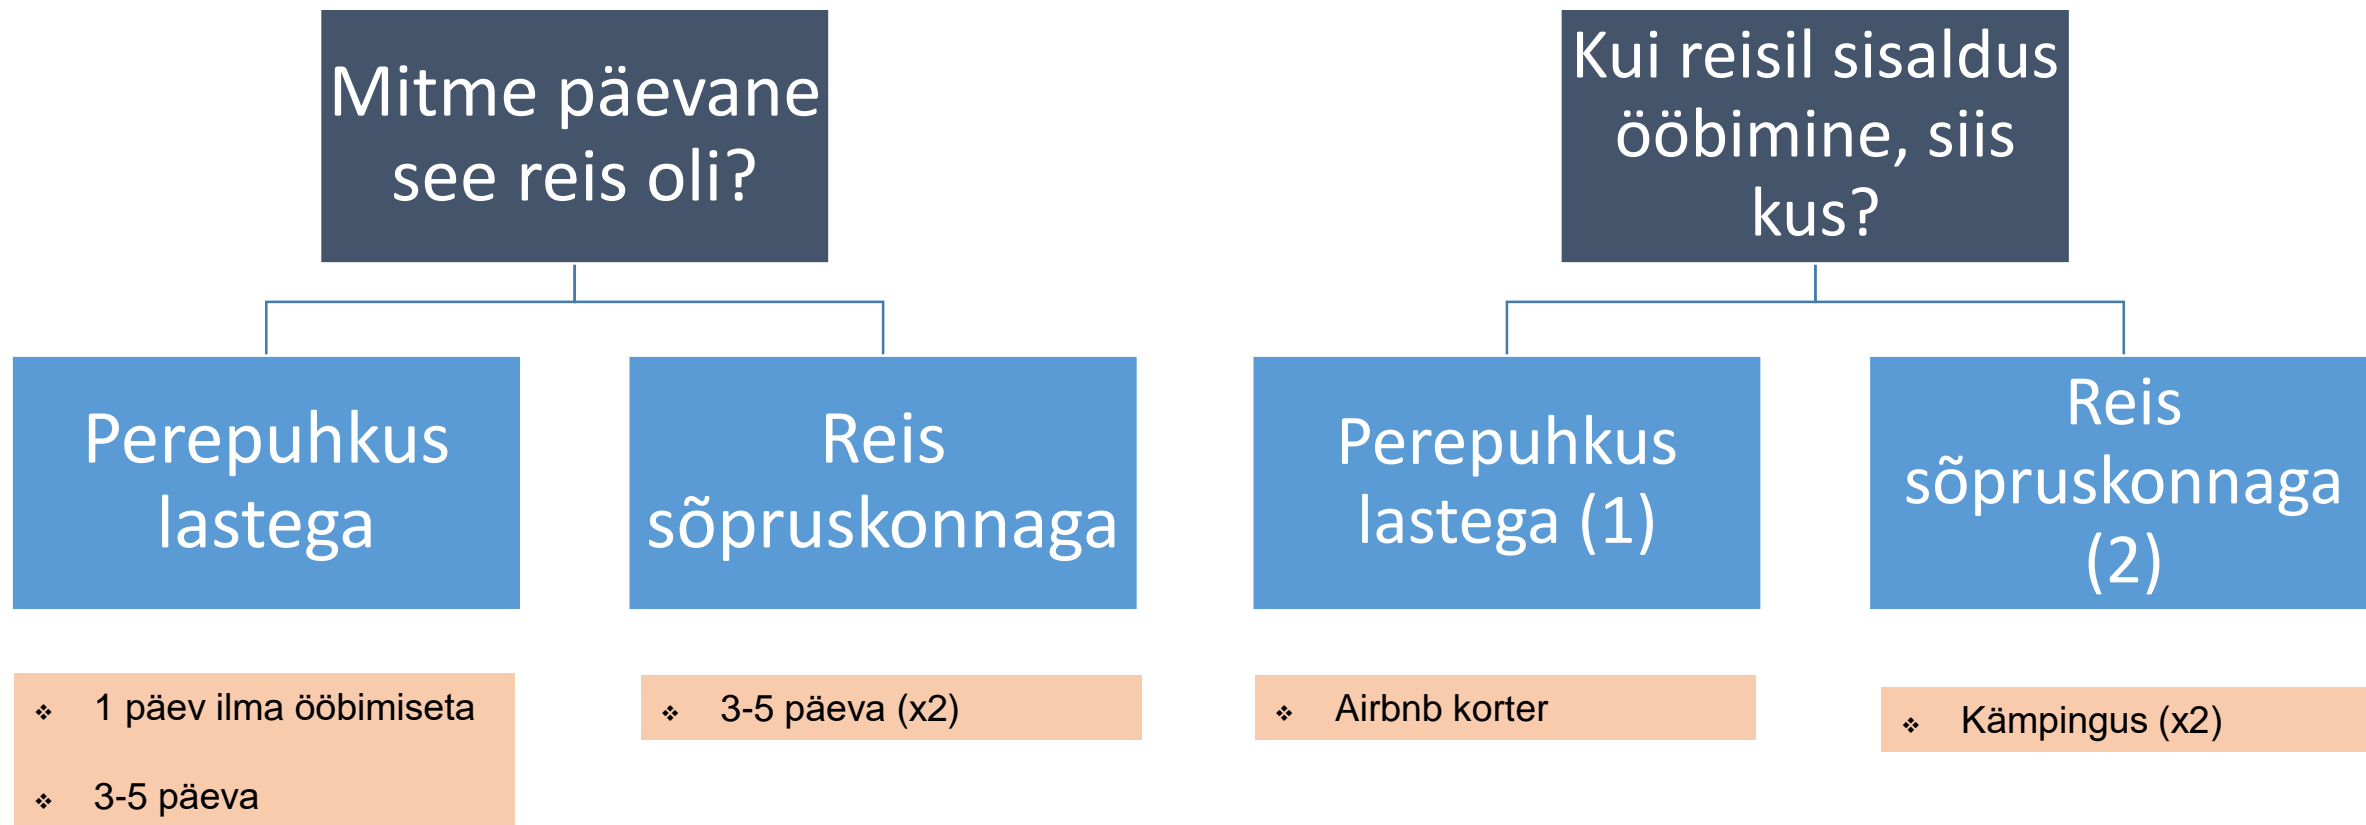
Mitme päevane see reis oli?

Perepuhkus lastega

- 1 päev ilma ööbimiseta
- 3-5 päeva

Reis sõpruskonnaga

- 3-5 päeva (x2)

Kui reisil sisaldus ööbimine, siis kus?

Perepuhkus lastega (1)

- Airbnb korter

Reis sõpruskonnaga (2)

- Kämpingus (x2)